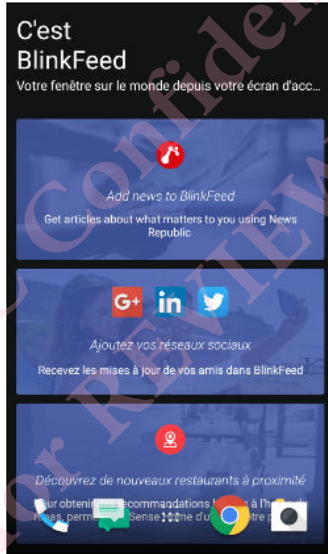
C'est BlinkFeed

Votre fenêtre sur le monde depuis votre écran d'acc...

Add news to BlinkFeed

Get articles about what matters to you using News Republic

Ajoutez vos réseaux sociaux

Recevez les mises à jour de vos amis dans BlinkFeed

Découvrez de nouveaux restaurants à proximité

Pour obtenir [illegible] recommandations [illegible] à l'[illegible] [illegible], perme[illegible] Sense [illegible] me d'u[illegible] votre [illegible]

HTC Confidential For REVIEW